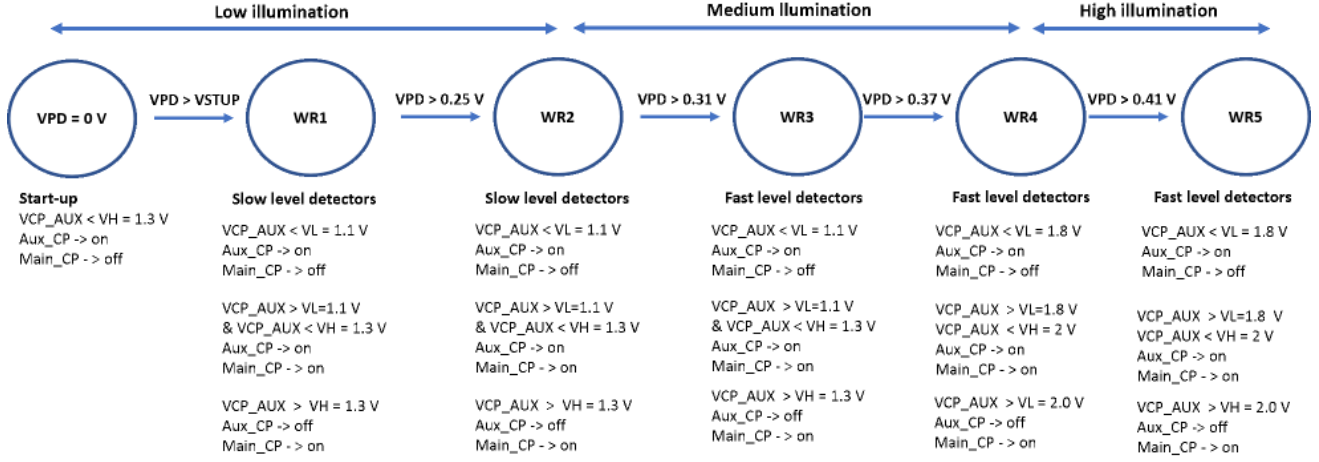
Low illumination

Medium llumination

High illumination

VPD = 0 V

VPD > VSTUP

WR1

VPD > 0.25 V

WR2

VPD > 0.31 V

WR3

VPD > 0.37 V

WR4

VPD > 0.41 V

WR5

Start-up
VCP_AUX < VH = 1.3 V
Aux_CP -> on
Main_CP - > off

Slow level detectors

VCP_AUX < VL = 1.1 V
Aux_CP -> on
Main_CP - > off

VCP_AUX > VL=1.1 V
& VCP_AUX < VH = 1.3 V
Aux_CP -> on
Main_CP - > on

VCP_AUX > VH = 1.3 V
Aux_CP -> off
Main_CP - > on

Slow level detectors

VCP_AUX < VL = 1.1 V
Aux_CP -> on
Main_CP - > off

VCP_AUX > VL=1.1 V
& VCP_AUX < VH = 1.3 V
Aux_CP -> on
Main_CP - > on

VCP_AUX > VH = 1.3 V
Aux_CP -> off
Main_CP - > on

Fast level detectors

VCP_AUX < VL = 1.1 V
Aux_CP -> on
Main_CP - > off

VCP_AUX > VL=1.1 V
& VCP_AUX < VH = 1.3 V
Aux_CP -> on
Main_CP - > on

VCP_AUX > VH = 1.3 V
Aux_CP -> off
Main_CP - > on

Fast level detectors

VCP_AUX < VL = 1.8 V
Aux_CP -> on
Main_CP - > off

VCP_AUX > VL=1.8 V
VCP_AUX < VH = 2 V
Aux_CP -> on
Main_CP - > on

VCP_AUX > VL = 2.0 V
Aux_CP -> off
Main_CP - > on

Fast level detectors

VCP_AUX < VL = 1.8 V
Aux_CP -> on
Main_CP - > off

VCP_AUX > VL=1.8 V
VCP_AUX < VH = 2 V
Aux_CP -> on
Main_CP - > on

VCP_AUX > VH = 2.0 V
Aux_CP -> off
Main_CP - > on